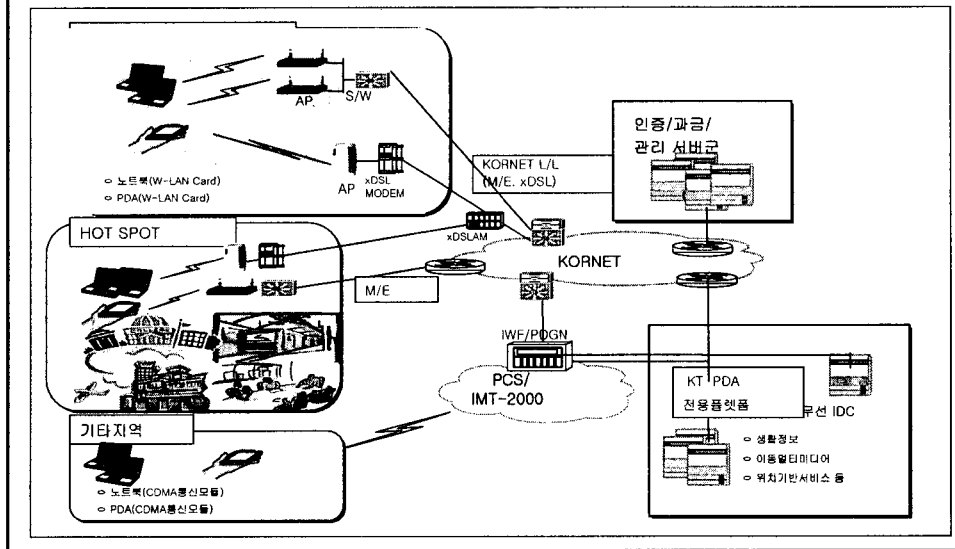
AP
S/W
AP
xDSL MODEM
○ 노트북(W-LAN Card)
○ PDA(W-LAN Card)
인증/과금/
관리 서버군
KORNET L/L
(M/E. xDSL)
HOT SPOT
xDSLAM
KORNET
M/E
IWF/PDGN
PCS/
IMT-2000
KT PDA
전용플랫폼
무선 IDC
기타지역
○ 생활정보
○ 이동멀티미디어
○ 위치기반서비스 등
○ 노트북(CDMA통신모듈)
○ PDA(CDMA통신모듈)